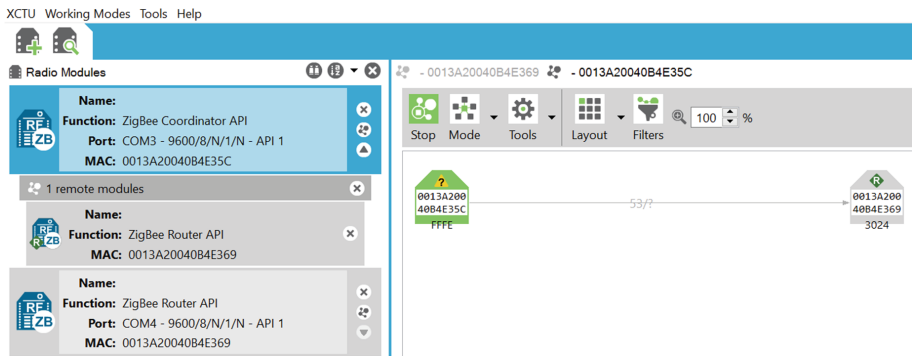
XCTU Working Modes Tools Help

Radio Modules

RF ZB
Name:
Function: ZigBee Coordinator API
Port: COM3 - 9600/8/N/1/N - API 1
MAC: 0013A20040B4E35C

1 remote modules

RF R ZB
Name:
Function: ZigBee Router API
MAC: 0013A20040B4E369

RF ZB
Name:
Function: ZigBee Router API
Port: COM4 - 9600/8/N/1/N - API 1
MAC: 0013A20040B4E369

- 0013A20040B4E369 - 0013A20040B4E35C

Stop Mode Tools Layout Filters 100 %

?
0013A200
40B4E35C
FFFE

53/?

R
0013A200
40B4E369
3024